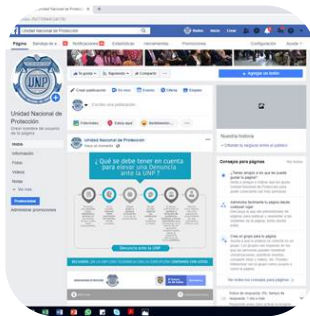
Unidad Nacional de Protección

Página

Bandeja de entrada

Notificaciones

Estadísticas

Herramientas de publicación

Promociones

Configuración

Ayuda

Inicio

Crear

Te gusta

Siguiendo

Compartir

Agregar un botón

Crear publicación

Escribe una publicación...

Foto/video

Estoy aquí

Sentimiento/actividad

UNP

Unidad Nacional de Protección

Inicio

Información

Fotos

Videos

Notas

Ver más

Promocionar

Administrar promociones

Unidad Nacional de Protección

¿Qué se debe tener en cuenta para elevar una Denuncia ante la UNP?

Denuncia ante la UNP

Nuestra historia

Consejos para páginas

Ver todos

Crea un grupo para tu página

Ver todos los consejos para páginas

Seguidores